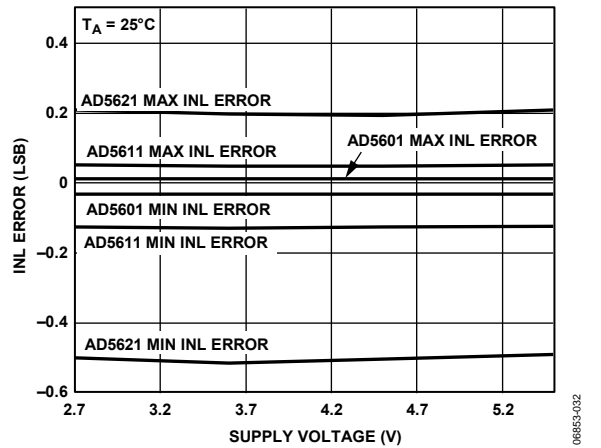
$T_A = 25°C$

0.4

0.2

0

–0.2

–0.4

–0.6

INL ERROR (LSB)

AD5621 MAX INL ERROR

AD5611 MAX INL ERROR

AD5601 MAX INL ERROR

AD5601 MIN INL ERROR

AD5611 MIN INL ERROR

AD5621 MIN INL ERROR

2.7 3.2 3.7 4.2 4.7 5.2

SUPPLY VOLTAGE (V)

06853-032